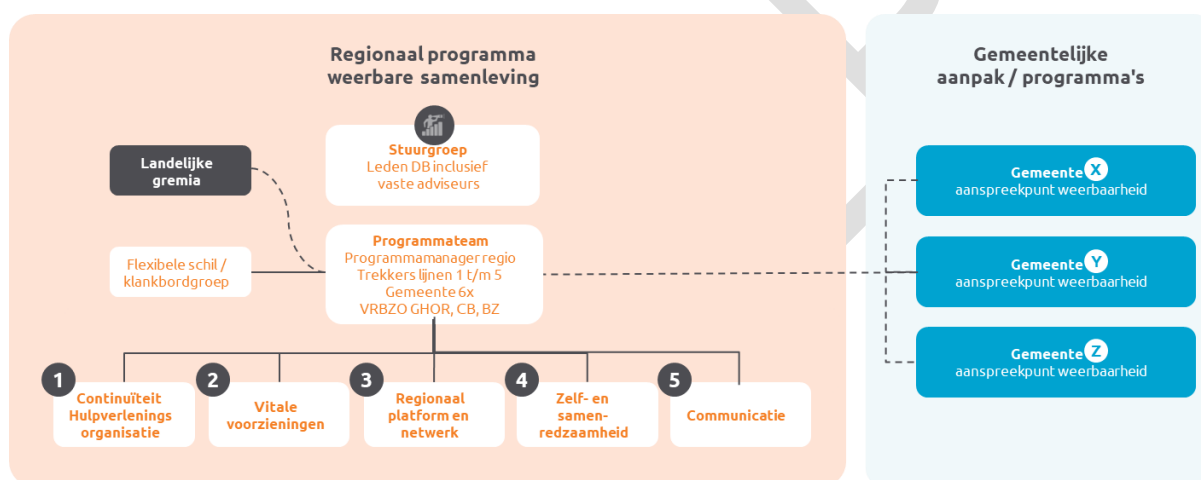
Regionaal programma weerbare samenleving

Gemeentelijke aanpak / programma's

Landelijke gremia

Stuurgroep
Leden DB inclusief vaste adviseurs

Flexibele schil / klankbordgroep

Programmateam
Programmamanager regio
Trekkers lijnen 1 t/m 5
Gemeente 6x
VRBZO GHOR, CB, BZ

Gemeente X
aanspreekpunt weerbaarheid

Gemeente Y
aanspreekpunt weerbaarheid

Gemeente Z
aanspreekpunt weerbaarheid

1 Continuïteit Hulpverlenings organisatie

2 Vitale voorzieningen

3 Regionaal platform en netwerk

4 Zelf- en samenredzaamheid

5 Communicatie